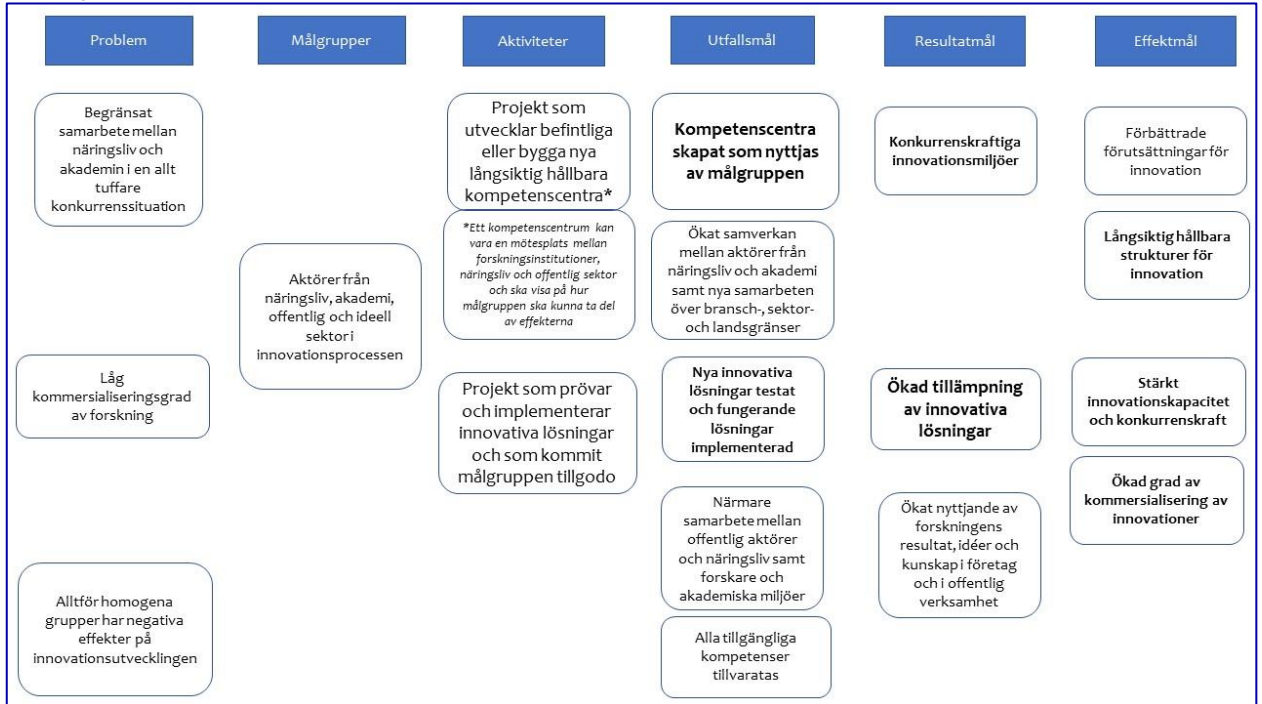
Problem

Begränsat samarbete mellan näringsliv och akademin i en allt tuffare konkurrenssituation

Låg kommersialiseringsgrad av forskning

Alltför homogena grupper har negativa effekter på innovationsutvecklingen

Målgrupper

Aktörer från näringsliv, akademi, offentlig och ideell sektor i innovationsprocessen

Aktiviteter

Projekt som utvecklar befintliga eller bygga nya långsiktig hållbara kompetenscentra*

*Ett kompetenscentrum kan vara en mötesplats mellan forskningsinstitutioner, näringsliv och offentlig sektor och ska visa på hur målgruppen ska kunna ta del av effekterna

Projekt som prövar och implementerar innovativa lösningar och som kommit målgruppen tillgodo

Utfallsmål

Kompetenscentra skapat som nyttjas av målgruppen

Ökat samverkan mellan aktörer från näringsliv och akademi samt nya samarbeten över bransch-, sektor- och landsgränser

Nya innovativa lösningar testat och fungerande lösningar implementerad

Närmare samarbete mellan offentlig aktörer och näringsliv samt forskare och akademiska miljöer

Alla tillgängliga kompetenser tillvaratas

Resultatmål

Konkurrenskraftiga innovationsmiljöer

Ökad tillämpning av innovativa lösningar

Ökat nyttjande av forskningens resultat, idéer och kunskap i företag och i offentlig verksamhet

Effektmål

Förbättrade förutsättningar för innovation

Långsiktig hållbara strukturer för innovation

Stärkt innovationskapacitet och konkurrenskraft

Ökad grad av kommersialisering av innovationer